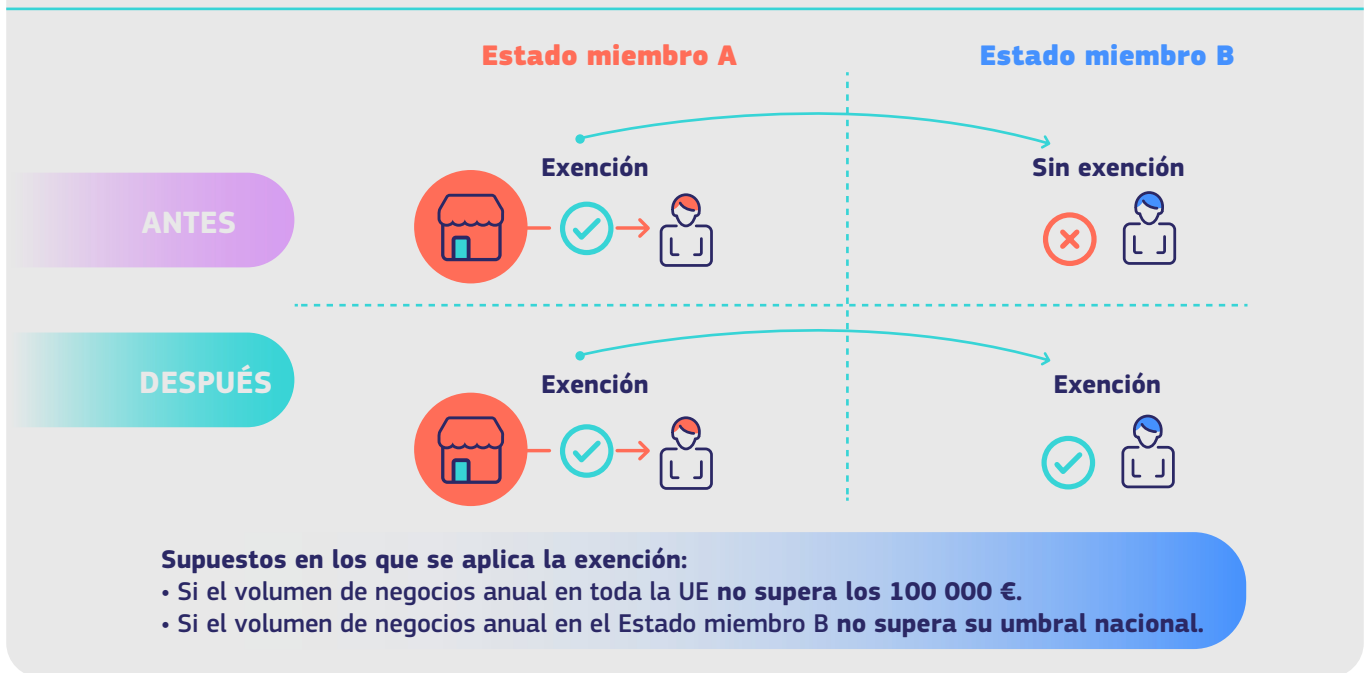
Estado miembro A

Estado miembro B

ANTES

Exención

Sin exención

DESPUÉS

Exención

Exención

Supuestos en los que se aplica la exención:
• Si el volumen de negocios anual en toda la UE no supera los 100 000 €.
• Si el volumen de negocios anual en el Estado miembro B no supera su umbral nacional.